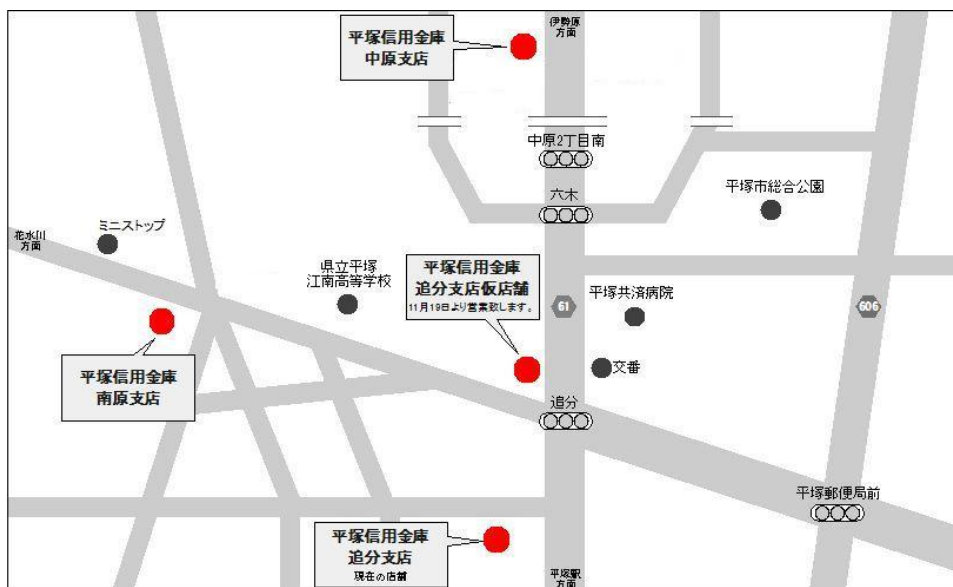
平塚信用金庫
中原支店

伊勢原
方面

中原2丁目南

六木

平塚市総合公園

花水川
方面

ミニストップ

県立平塚
江南高等学校

平塚信用金庫
追分支店仮店舗
11月19日より営業致します。

61

平塚共済病院

606

平塚信用金庫
南原支店

交番

追分

平塚郵便局前

平塚信用金庫
追分支店
現在の店舗

平塚駅
方面